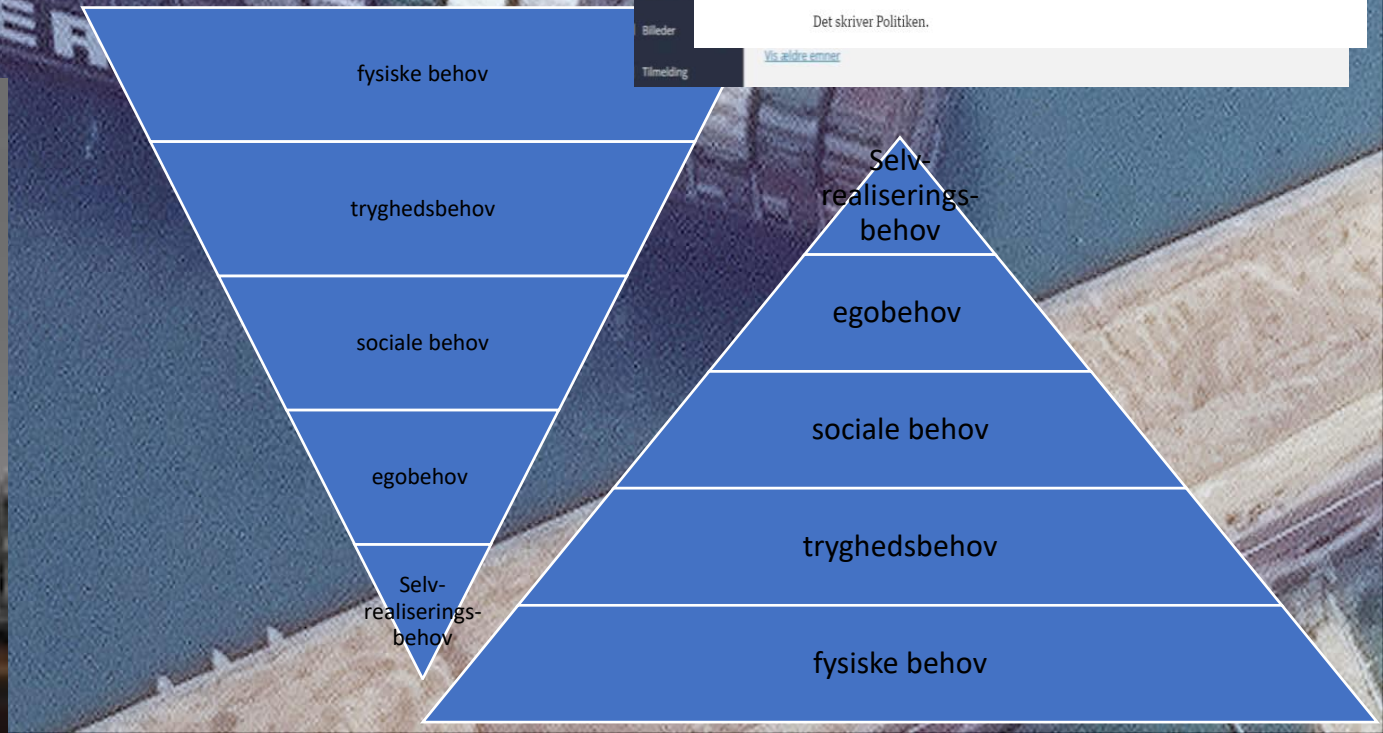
Billeder

Tilmelding

Det skriver Politiken.

Vis ældre emner

fysiske behov

tryghedsbehov

sociale behov

egobehov

Selvrealiseringsbehov

Selvrealiseringsbehov

egobehov

sociale behov

tryghedsbehov

fysiske behov